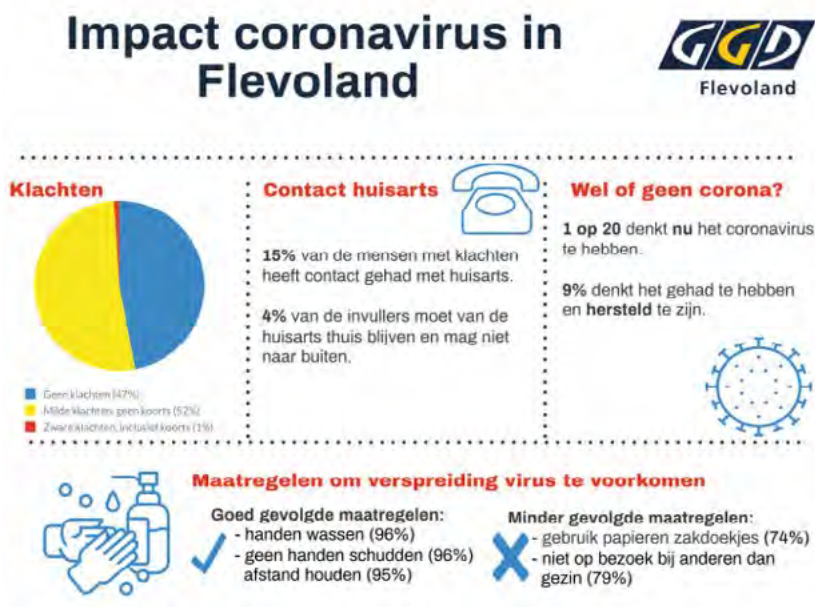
Impact coronavirus in Flevoland

GGD Flevoland

Klachten

Geen klachten (47%)
Milde klachten, geen koorts (52%)
Zware klachten, inclusief koorts (1%)

Contact huisarts

15% van de mensen met klachten heeft contact gehad met huisarts.

4% van de invullers moet van de huisarts thuis blijven en mag niet naar buiten.

Wel of geen corona?

1 op 20 denkt nu het coronavirus te hebben.

9% denkt het gehad te hebben en hersteld te zijn.

Maatregelen om verspreiding virus te voorkomen

Goed gevolgde maatregelen:
- handen wassen (96%)
- geen handen schudden (96%)
afstand houden (95%)

Minder gevolgde maatregelen:
- gebruik papieren zakdoekjes (74%)
- niet op bezoek bij anderen dan gezin (79%)